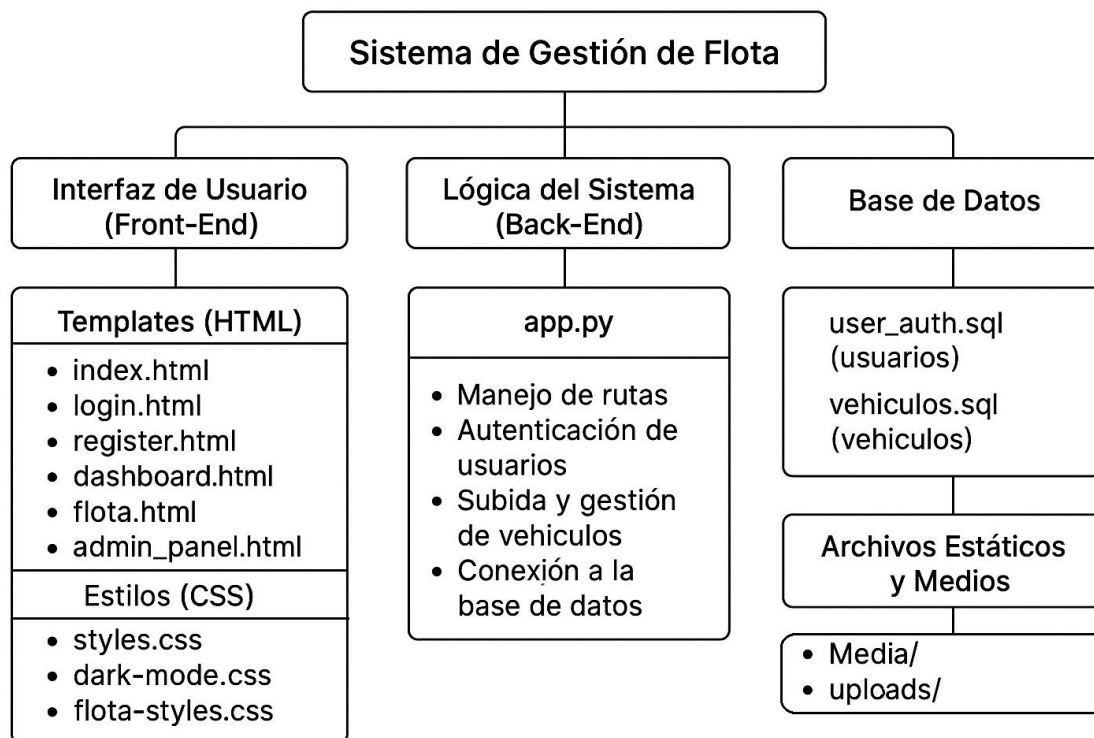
Sistema de Gestión de Flota

Interfaz de Usuario (Front-End)

Templates (HTML)
• index.html
• login.html
• register.html
• dashboard.html
• flota.html
• admin_panel.html

Estilos (CSS)
• styles.css
• dark-mode.css
• flota-styles.css

Lógica del Sistema (Back-End)

app.py
• Manejo de rutas
• Autenticación de usuarios
• Subida y gestión de vehiculos
• Conexión a la base de datos

Base de Datos

user_auth.sql (usuarios)
vehiculos.sql (vehiculos)

Archivos Estáticos y Medios
• Media/
• uploads/